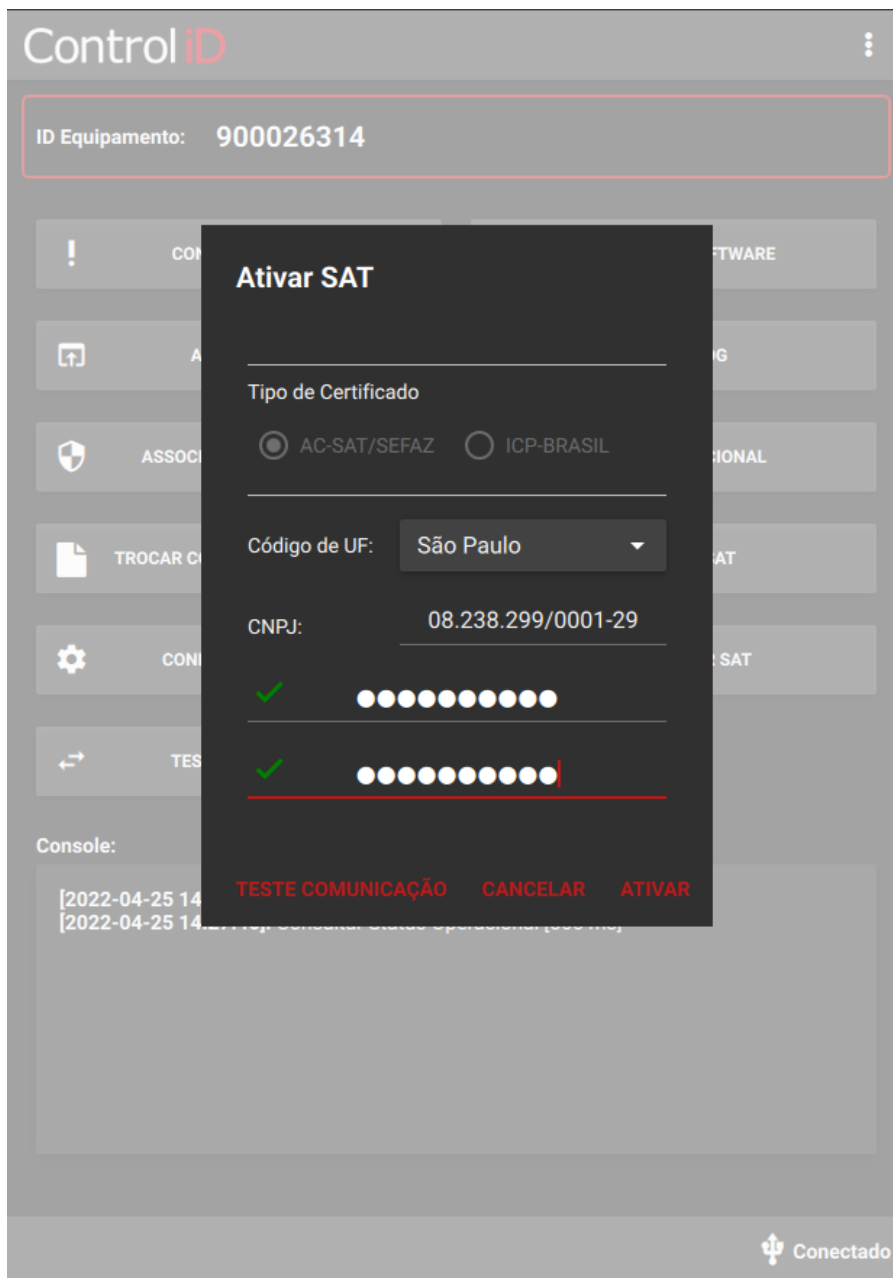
Control iD

ID Equipamento: 900026314

CON

FTWARE

A

OG

ASSOC

CIONAL

TROCAR C

AT

CON

SAT

TES

Ativar SAT

Tipo de Certificado

AC-SAT/SEFAZ

ICP-BRASIL

Código de UF: São Paulo

CNPJ: 08.238.299/0001-29

●●●●●●●●●●

●●●●●●●●●●

TESTE COMUNICAÇÃO CANCELAR ATIVAR

Console:

[2022-04-25 14

[2022-04-25 14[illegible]

Conectado